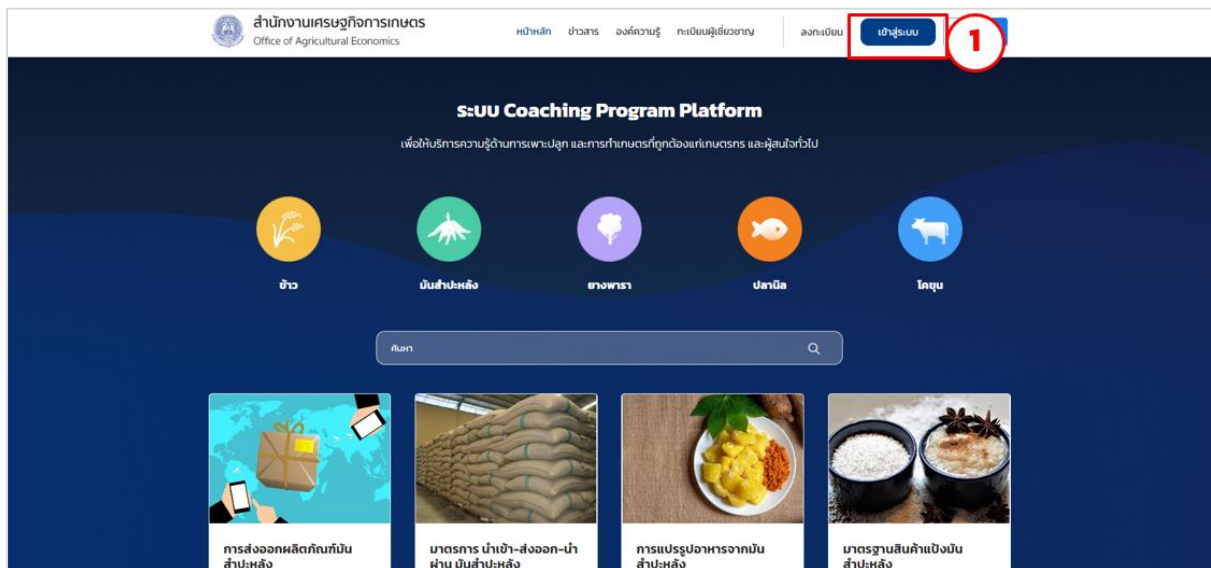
สำนักงานเศรษฐกิจการเกษตร
Office of Agricultural Economics

หน้าหลัก ข่าวสาร องค์ความรู้ ทะเบียนผู้เชี่ยวชาญ ลงทะเบียน เข้าสู่ระบบ

1

ระบบ Coaching Program Platform

เพื่อให้บริการความรู้ด้านการเพาะปลูก และการทำเกษตรที่ถูกต้องแก่เกษตรกร และผู้สนใจทั่วไป

ข้าว

มันสำปะหลัง

ยางพารา

ปลานิล

โคขุน

ค้นหา

การส่งออกผลิตภัณฑ์มันสำปะหลัง

มาตรการ นำเข้า-ส่งออก-นำผ่าน มันสำปะหลัง

การแปรรูปอาหารจากมันสำปะหลัง

มาตรฐานสินค้าแป้งมันสำปะหลัง